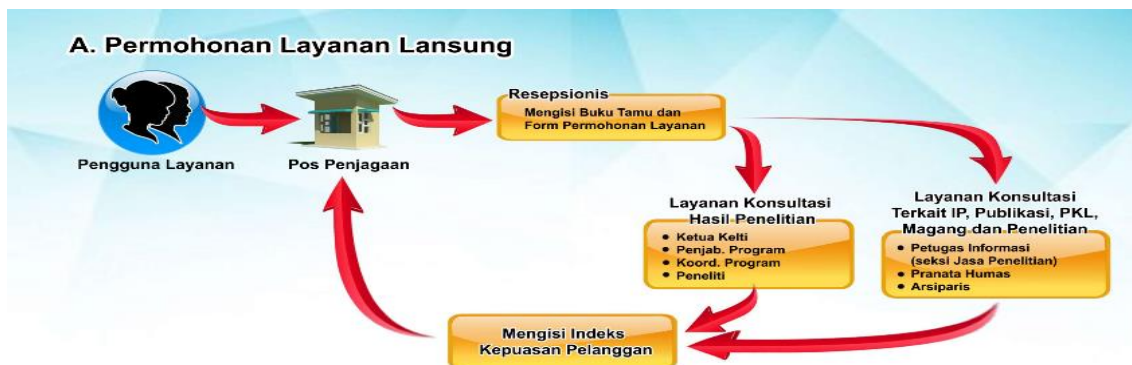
A. Permohonan Layanan Lansung

Pengguna Layanan

Pos Penjagaan

Resepsionis
Mengisi Buku Tamu dan Form Permohonan Layanan

Layanan Konsultasi Hasil Penelitian
- Ketua Kelti
- Penjab. Program
- Koord. Program
- Peneliti

Layanan Konsultasi Terkait IP, Publikasi, PKL, Magang dan Penelitian
- Petugas Informasi (seksi Jasa Penelitian)
- Pranata Humas
- Arsiparis

Mengisi Indeks Kepuasan Pelanggan